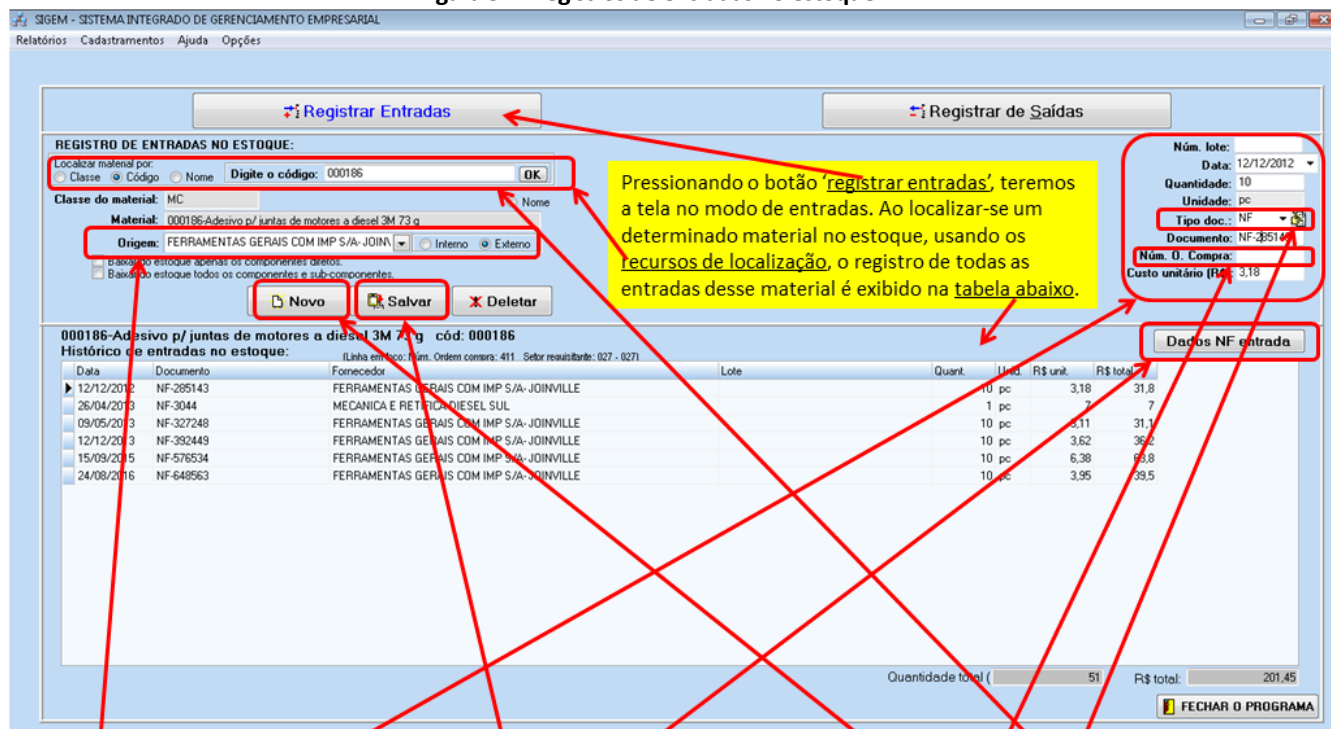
SIGEM - SISTEMA INTEGRADO DE GERENCIAMENTO EMPRESARIAL

Relatórios Cadastramentos Ajuda Opções

Registrar Entradas

Registrar de Saídas

REGISTRO DE ENTRADAS NO ESTOQUE:

Localizar material por:
Classe Código Nome
Digite o código: 000186 OK

Classe do material: MC
Nome

Material: 000186-Adesivo p/ juntas de motores a diesel 3M 73 g

Origem: FERRAMENTAS GERAIS COM IMP S/A-JOINV Interno Externo

Baixar do estoque apenas os componentes diretos.
Baixar do estoque todos os componentes e sub-componentes.

Novo Salvar Deletar

Pressionando o botão 'registrar entradas', teremos a tela no modo de entradas. Ao localizar-se um determinado material no estoque, usando os recursos de localização, o registro de todas as entradas desse material é exibido na tabela abaixo.

Núm. lote:
Data: 12/12/2012
Quantidade: 10
Unidade: pc
Tipo doc.: NF
Documento: NF-285143
Núm. O. Compra:
Custo unitário (R$): 3,18

000186-Adesivo p/ juntas de motores a diesel 3M 73 g cód: 000186
Histórico de entradas no estoque:
(Linha em foco: Núm. Ordem compra: 411 Setor requisitante: 027 - 027)

Dados NF entrada

| Data | Documento | Fornecedor | Lote | Quant. | Unid. | R$ unit. | R$ total |
|---|---|---|---|---|---|---|---|
| 12/12/2012 | NF-285143 | FERRAMENTAS GERAIS COM IMP S/A-JOINVILLE | | 10 | pc | 3,18 | 31,8 |
| 26/04/2013 | NF-3044 | MECANICA E RETIFICA DIESEL SUL | | 1 | pc | 7 | 7 |
| 09/05/2013 | NF-327248 | FERRAMENTAS GERAIS COM IMP S/A-JOINVILLE | | 10 | pc | 3,11 | 31,1 |
| 12/12/2013 | NF-392449 | FERRAMENTAS GERAIS COM IMP S/A-JOINVILLE | | 10 | pc | 3,62 | 36,2 |
| 15/09/2015 | NF-576534 | FERRAMENTAS GERAIS COM IMP S/A-JOINVILLE | | 10 | pc | 6,38 | 63,8 |
| 24/08/2016 | NF-648563 | FERRAMENTAS GERAIS COM IMP S/A-JOINVILLE | | 10 | pc | 3,95 | 39,5 |

Quantidade total ( 51
R$ total: 201,45

FECHAR O PROGRAMA